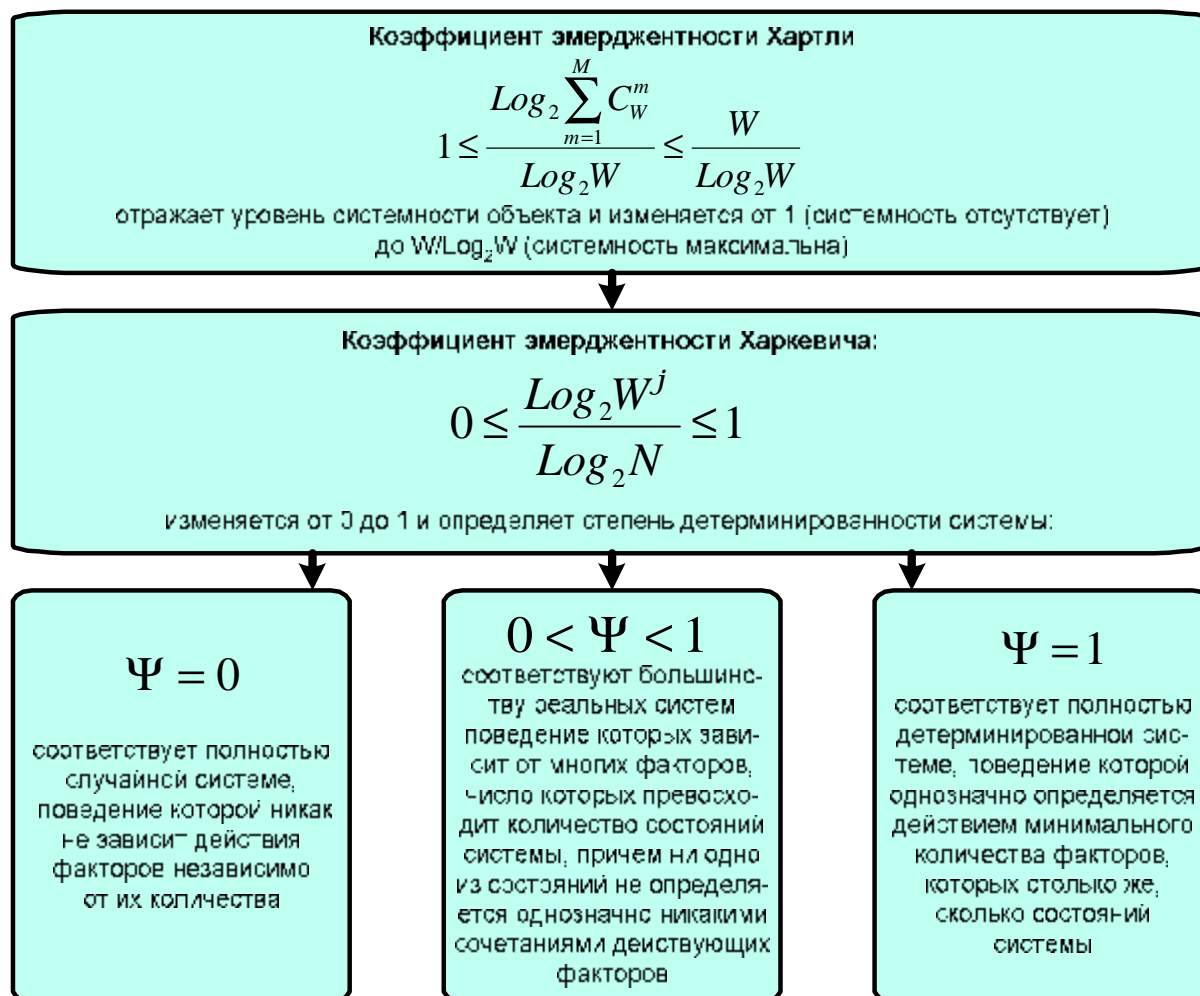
Коэффициент эмерджентности Хартли

$1 \leq \frac{Log_2 \sum_{m=1}^{M} C_W^m}{Log_2 W} \leq \frac{W}{Log_2 W}$

отражает уровень системности объекта и изменяется от 1 (системность отсутствует) до W/Log$_2$W (системность максимальна)

Коэффициент эмерджентности Харкевича:

$0 \leq \frac{Log_2 W^j}{Log_2 N} \leq 1$

изменяется от 0 до 1 и определяет степень детерминированности системы:

$\Psi = 0$

соответствует полностью случайной системе, поведение которой никак не зависит действия факторов независимо от их количества

$0 < \Psi < 1$

соответствуют большинству реальных систем поведение которых зависит от многих факторов, число которых превосходит количество состояний системы, причем ни одно из состояний не определяется однозначно никакими сочетаниями действующих факторов

$\Psi = 1$

соответствует полностью детерминированной системе, поведение которой однозначно определяется действием минимального количества факторов, которых столько же, сколько состояний системы